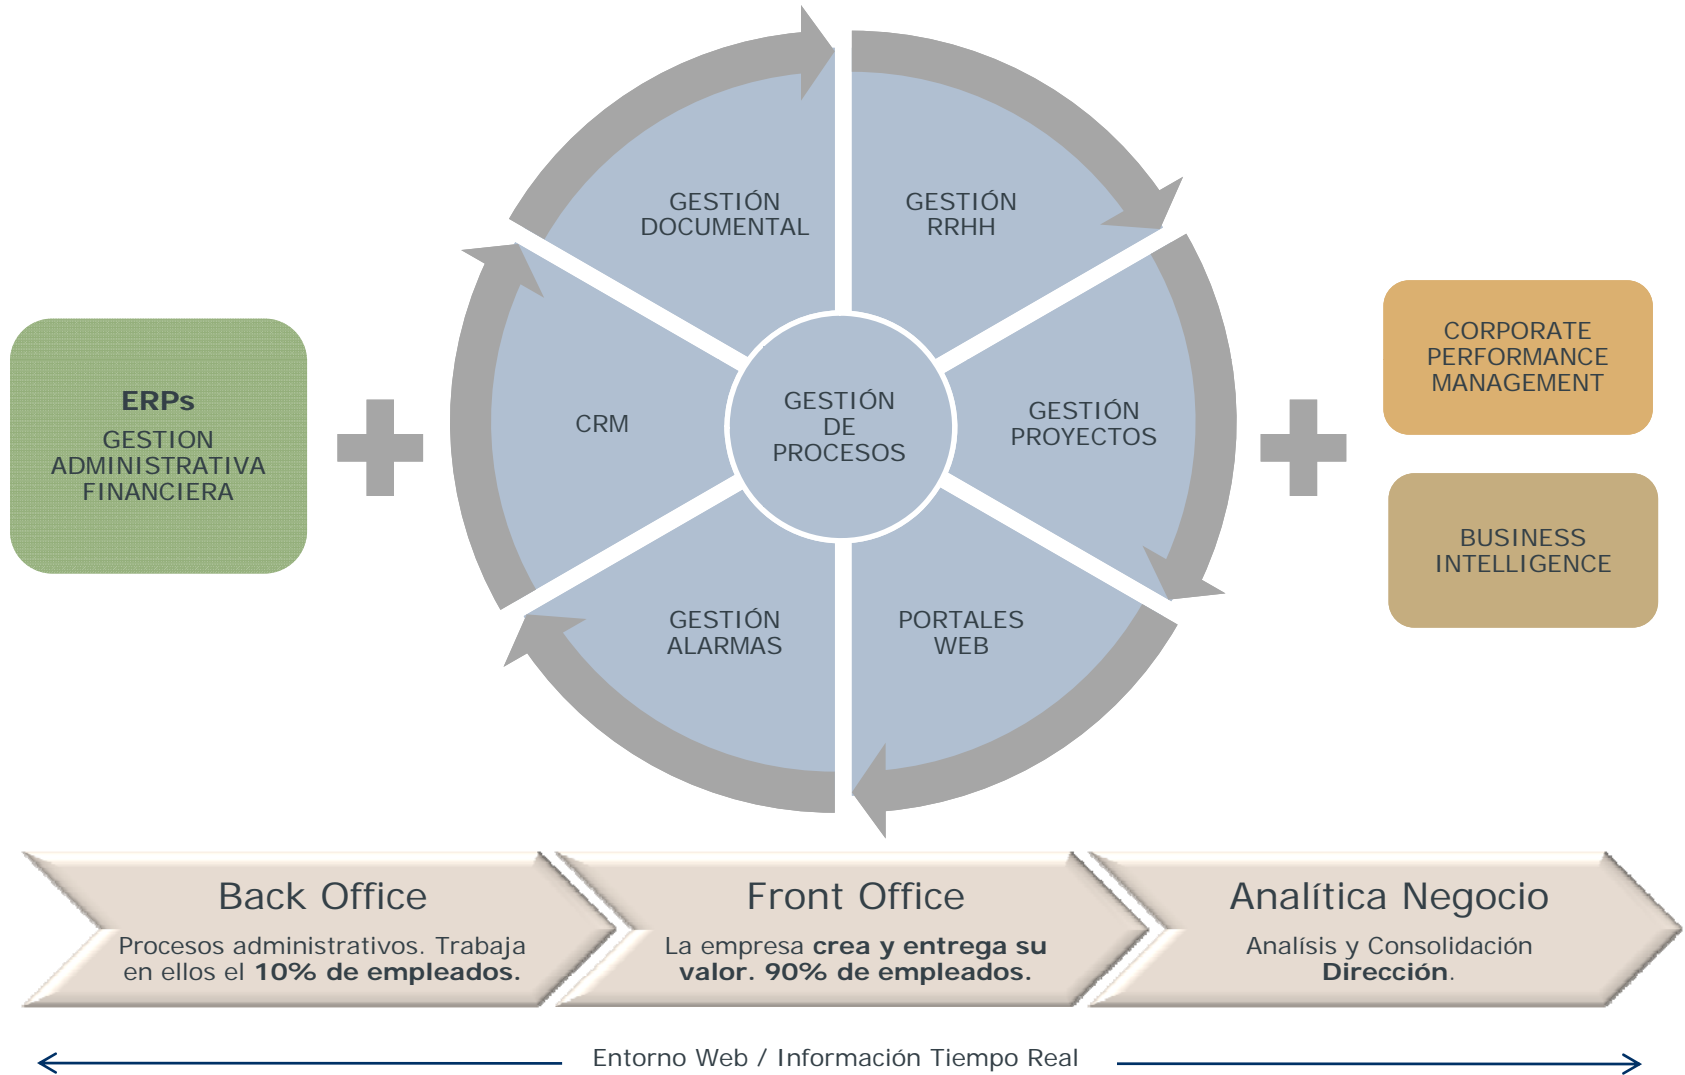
ERPs
GESTION ADMINISTRATIVA FINANCIERA

GESTIÓN DOCUMENTAL

GESTIÓN RRHH

CRM

GESTIÓN DE PROCESOS

GESTIÓN PROYECTOS

GESTIÓN ALARMAS

PORTALES WEB

CORPORATE PERFORMANCE MANAGEMENT

BUSINESS INTELLIGENCE

Back Office
Procesos administrativos. Trabaja en ellos el **10% de empleados.**

Front Office
La empresa **crea y entrega su valor. 90% de empleados.**

Analítica Negocio
Analísis y Consolidación **Dirección**.

Entorno Web / Información Tiempo Real